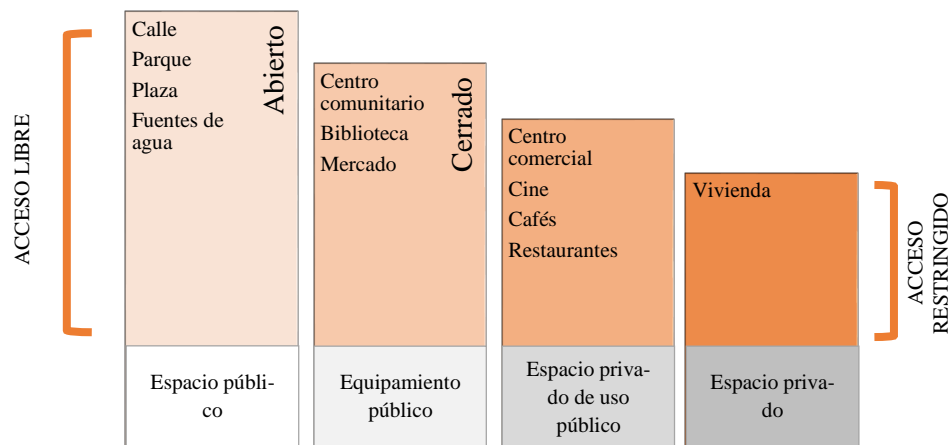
ACCESO LIBRE

Calle
Parque
Plaza
Fuentes de agua

Abierto

Centro comunitario
Biblioteca
Mercado

Cerrado

Centro comercial
Cine
Cafés
Restaurantes

Vivienda

ACCESO RESTRINGIDO

| Espacio público | Equipamiento público | Espacio privado de uso público | Espacio privado |
|---|---|---|---|